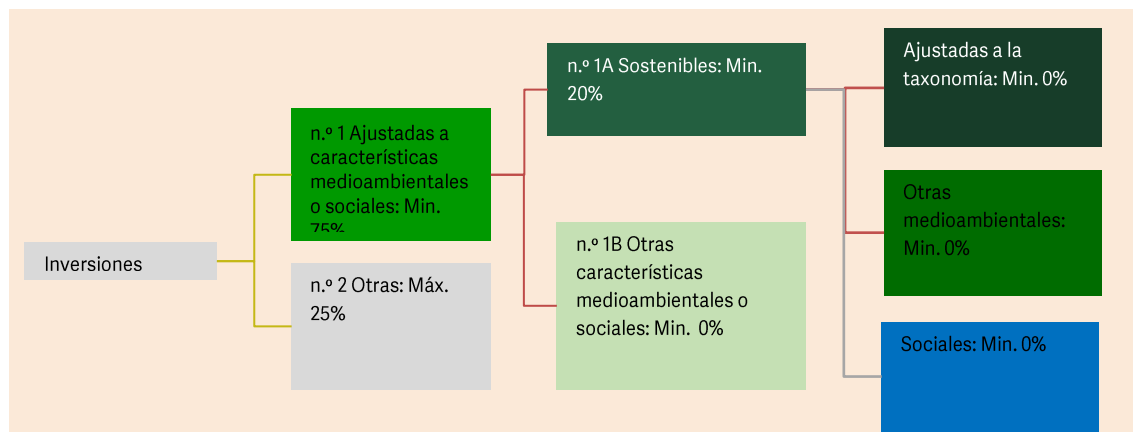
Inversiones

n.º 1 Ajustadas a características medioambientales o sociales: Min. 75%

n.º 2 Otras: Máx. 25%

n.º 1A Sostenibles: Min. 20%

n.º 1B Otras características medioambientales o sociales: Min. 0%

Ajustadas a la taxonomía: Min. 0%

Otras medioambientales: Min. 0%

Sociales: Min. 0%